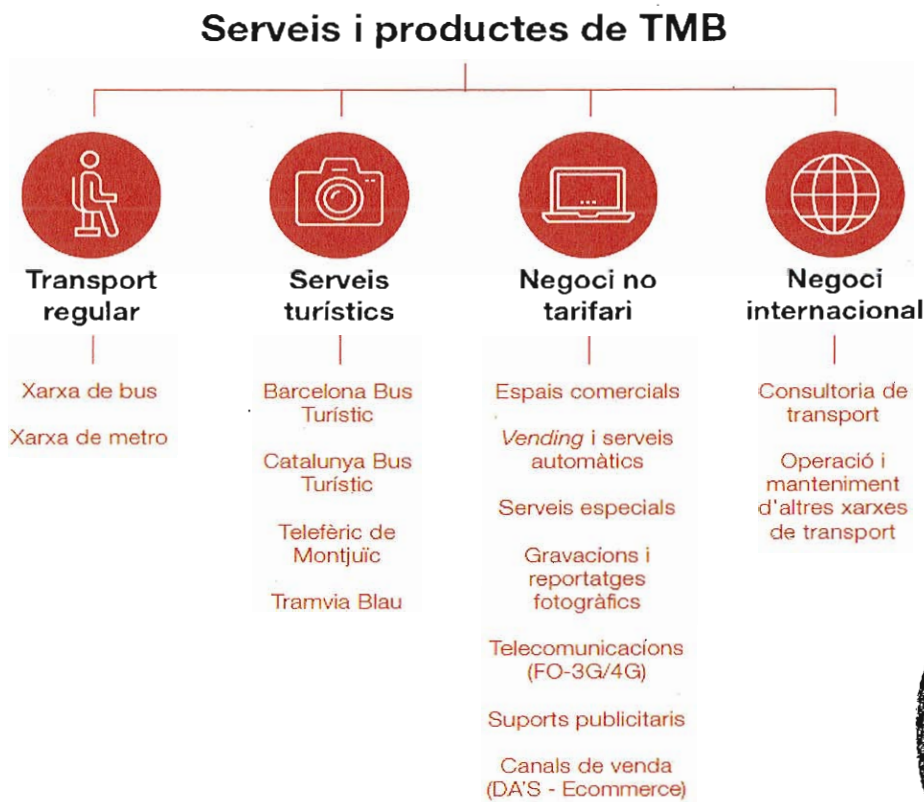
Serveis i productes de TMB

Transport regular

Xarxa de bus

Xarxa de metro

Serveis turístics

Barcelona Bus Turístic

Catalunya Bus Turístic

Telefèric de Montjuïc

Tramvia Blau

Negoci no tarifari

Espais comercials

Vending i serveis automàtics

Serveis especials

Gravacions i reportatges fotogràfics

Telecomunicacions (FO-3G/4G)

Suports publicitaris

Canals de venda (DA'S - Ecommerce)

Negoci internacional

Consultoria de transport

Operació i manteniment d'altres xarxes de transport